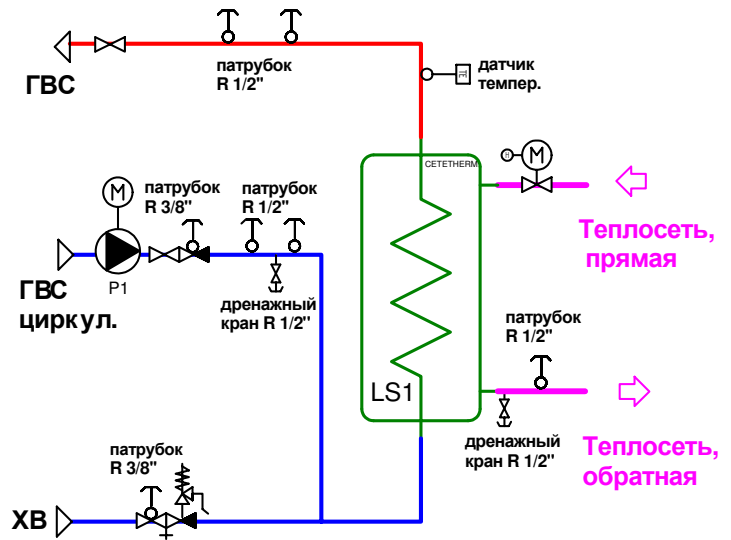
ГВС

патрубок
R 1/2"

датчик
темпер.

CETETHERM

М

Теплосеть,
прямая

М

патрубок
R 3/8"

патрубок
R 1/2"

P1

ГВС
циркул.

дренажный
кран R 1/2"

патрубок
R 1/2"

LS1

дренажный
кран R 1/2"

Теплосеть,
обратная

патрубок
R 3/8"

ХВ